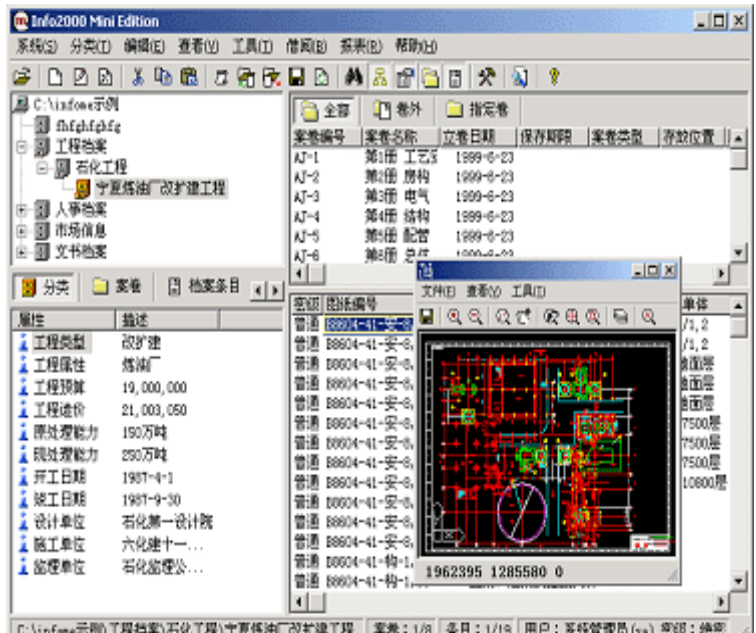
Info2000 Mini Edition

系统(S) 分类(T) 编辑(E) 查看(V) 工具(T) 借阅(B) 报表(R) 帮助(H)

C:\infome示例
fhfghfghfg
工程档案
石化工程
宁夏炼油厂改扩建工程
人事档案
市场信息
文书档案

分类 案卷 档案条目

| 属性 | 描述 |
|---|---|
| 工程类型 | 改扩建 |
| 工程属性 | 炼油厂 |
| 工程预算 | 19,000,000 |
| 工程造价 | 21,003,050 |
| 原处理能力 | 150万吨 |
| 现处理能力 | 250万吨 |
| 开工日期 | 1987-4-1 |
| 竣工日期 | 1987-9-30 |
| 设计单位 | 石化第一设计院 |
| 施工单位 | 六化建十一... |
| 监理单位 | 石化监理公... |

全部 卷外 指定卷

| 案卷编号 | 案卷名称 | 立卷日期 | 保存期限 | 案卷类型 | 存放位置 |
|---|---|---|---|---|---|
| AJ-1 | 第1册 工艺 | 1999-6-23 | | | |
| AJ-2 | 第2册 房构 | 1999-6-23 | | | |
| AJ-3 | 第3册 电气 | 1999-6-23 | | | |
| AJ-4 | 第4册 结构 | 1999-6-23 | | | |
| AJ-5 | 第5册 配管 | 1999-6-23 | | | |
| AJ-6 | 第6册 总体 | | | | |

| 密级 | 图纸编号 | 单体 |
|---|---|---|
| 普通 | B8604-41-安-0 | /1,2 |
| 普通 | B8604-41-安-0 | /1,2 |
| 普通 | B8604-41-安-0 | 地面层 |
| 普通 | B8604-41-安-0 | 地面层 |
| 普通 | B8604-41-安-0 | 地面层 |
| 普通 | B8604-41-安-0 | 7500层 |
| 普通 | B8604-41-安-0 | 7500层 |
| 普通 | B8604-41-安-0 | 7500层 |
| 普通 | B8604-41-安-0 | 10800层 |
| 普通 | B8604-41-安-0 | |
| 普通 | B8604-41-安-0 | |
| 普通 | B8604-41-安-0 | |
| 普通 | B8604-41-安-0 | |
| 普通 | B8604-41-安-0 | |
| 普通 | B8604-41-构-1 | |
| 普通 | B8604-41-构-1 | |

文件(F) 查看(V) 工具(T)
1962395 1285580 0

C:\infome示例\工程档案\石化工程\宁夏炼油厂改扩建工程 案卷：1/8 条目：1/18 用户：系统管理员(sa) 密级：绝密